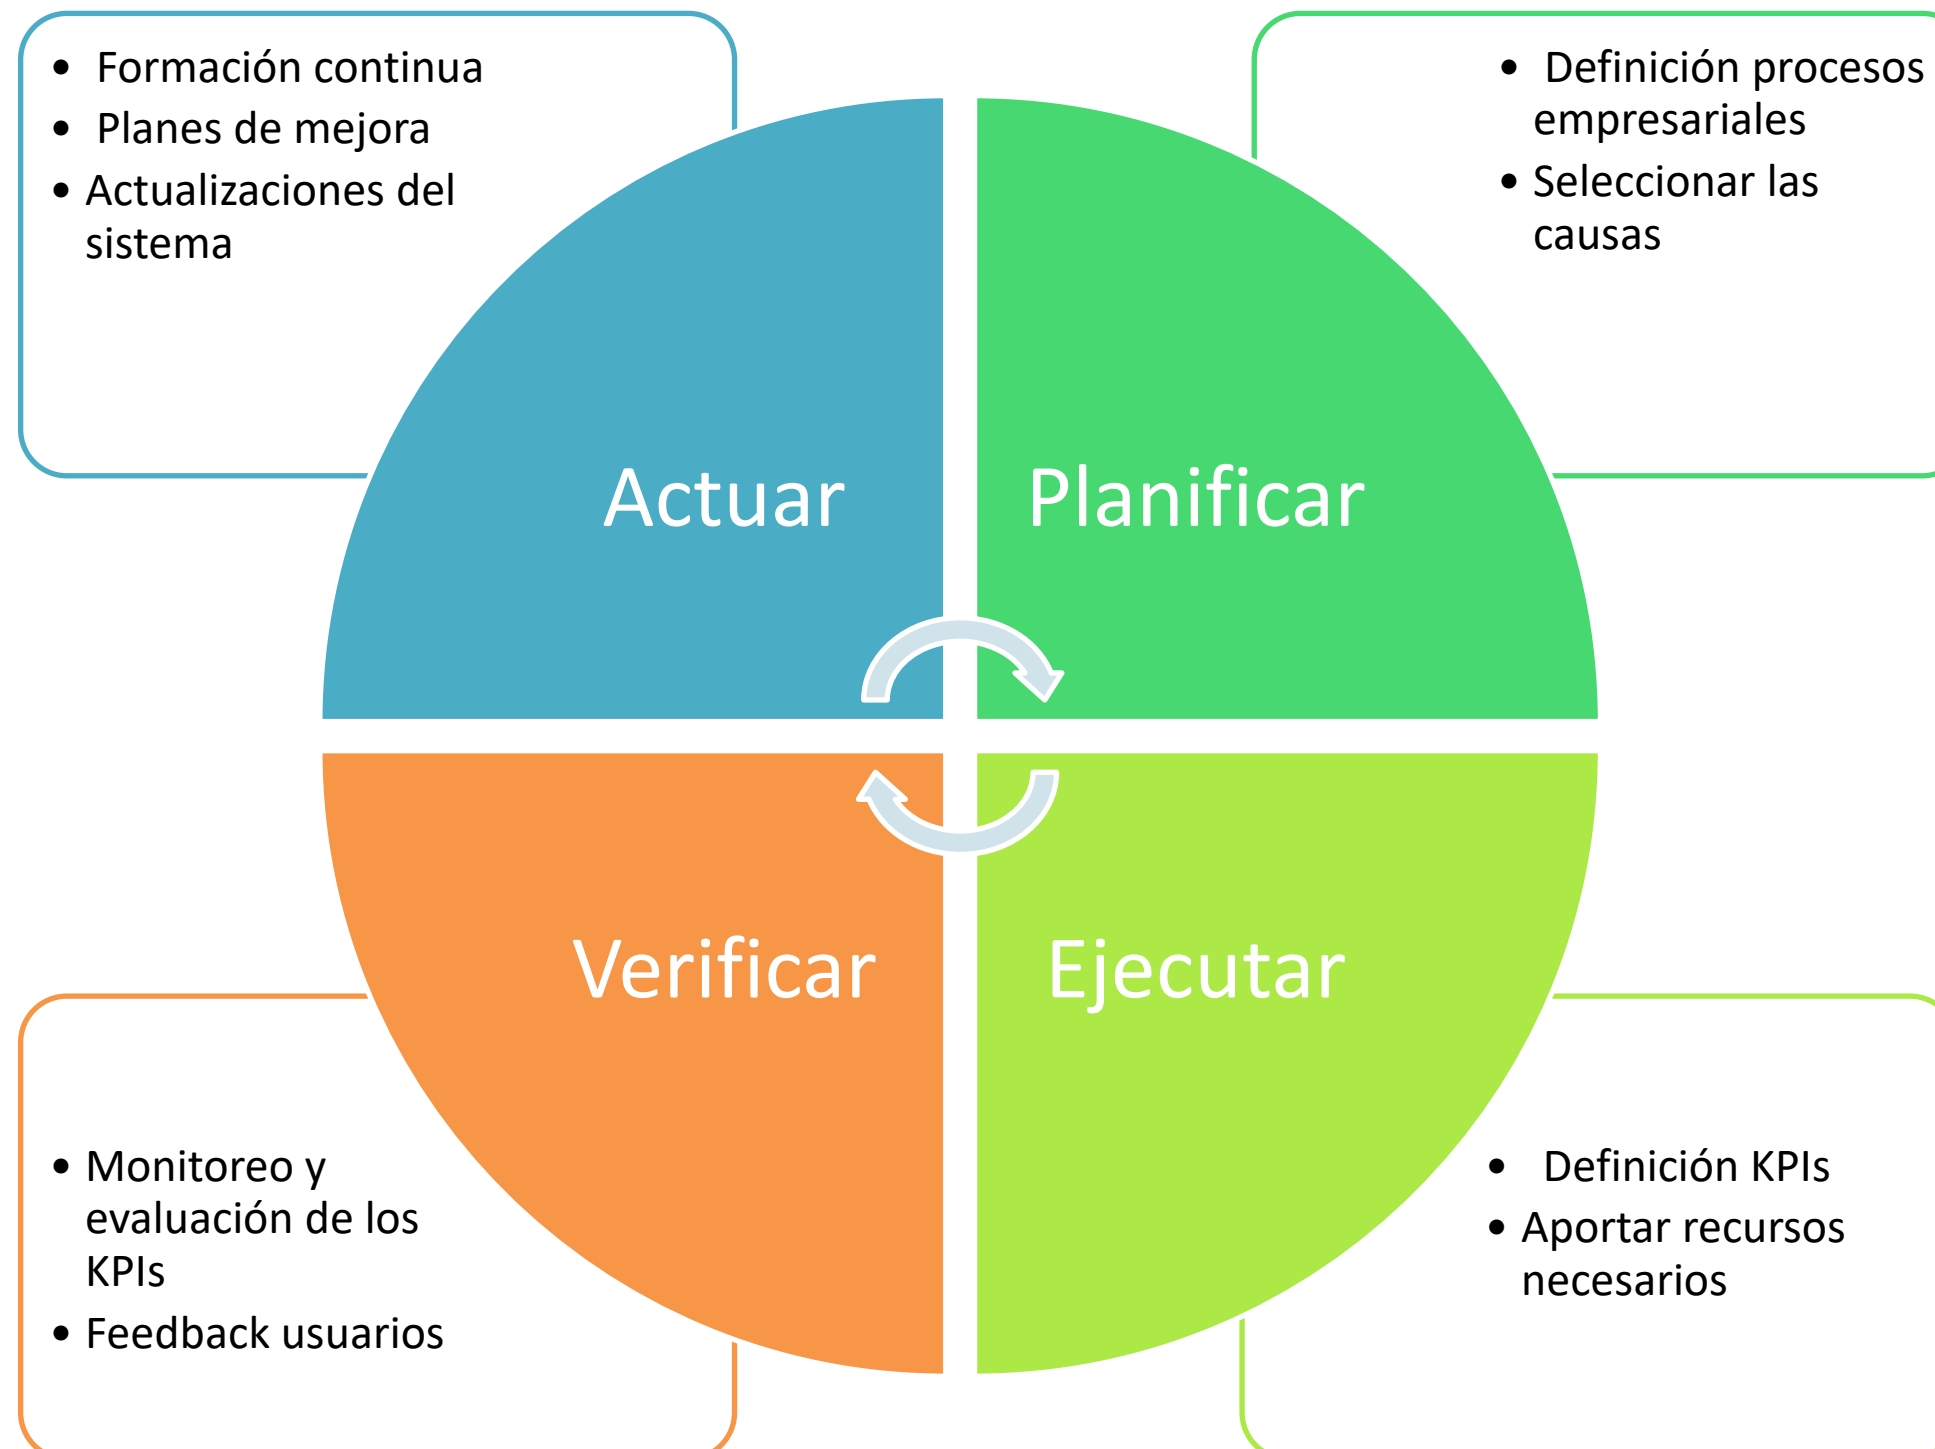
- Formación continua
- Planes de mejora
- Actualizaciones del sistema

- Definición procesos empresariales
- Seleccionar las causas

Actuar

Planificar

Verificar

Ejecutar

- Monitoreo y evaluación de los KPIs
- Feedback usuarios

- Definición KPIs
- Aportar recursos necesarios